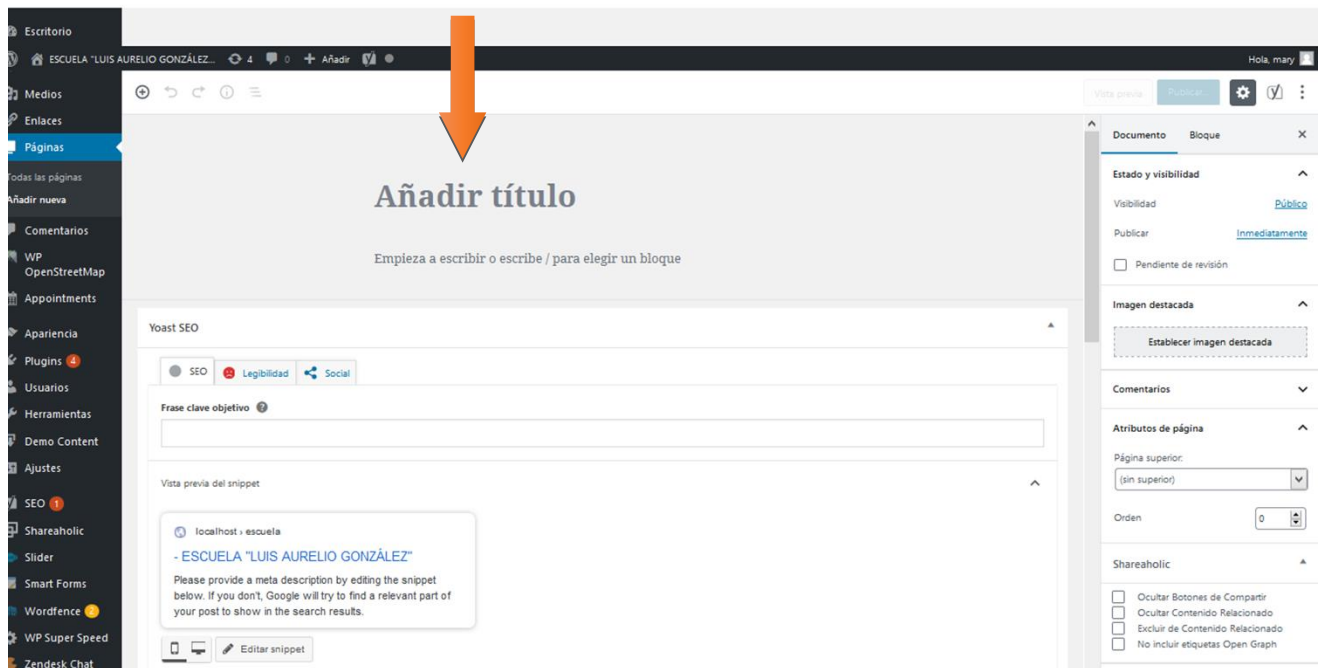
Escritorio

ESCUELA "LUIS AURELIO GONZÁLEZ... 4 0 + Añadir

Hola, mary

Medios
Enlaces
Páginas
Todas las páginas
Añadir nueva
Comentarios
WP OpenStreetMap
Appointments
Apariencia
Plugins 4
Usuarios
Herramientas
Demo Content
Ajustes
SEO 1
Shareaholic
Slider
Smart Forms
Wordfence 2
WP Super Speed
Zendesk Chat

Vista previa Publicar...

Añadir título

Empieza a escribir o escribe / para elegir un bloque

Yoast SEO

SEO Legibilidad Social

Frase clave objetivo

Vista previa del snippet

localhost › escuela

- ESCUELA "LUIS AURELIO GONZÁLEZ"

Please provide a meta description by editing the snippet below. If you don't, Google will try to find a relevant part of your post to show in the search results.

Editar snippet

Documento Bloque

Estado y visibilidad

Visibilidad Público

Publicar Inmediatamente

Pendiente de revisión

Imagen destacada

Establecer imagen destacada

Comentarios

Atributos de página

Página superior:

(sin superior)

Orden 0

Shareaholic

Ocultar Botones de Compartir
Ocultar Contenido Relacionado
Excluir de Contenido Relacionado
No incluir etiquetas Open Graph